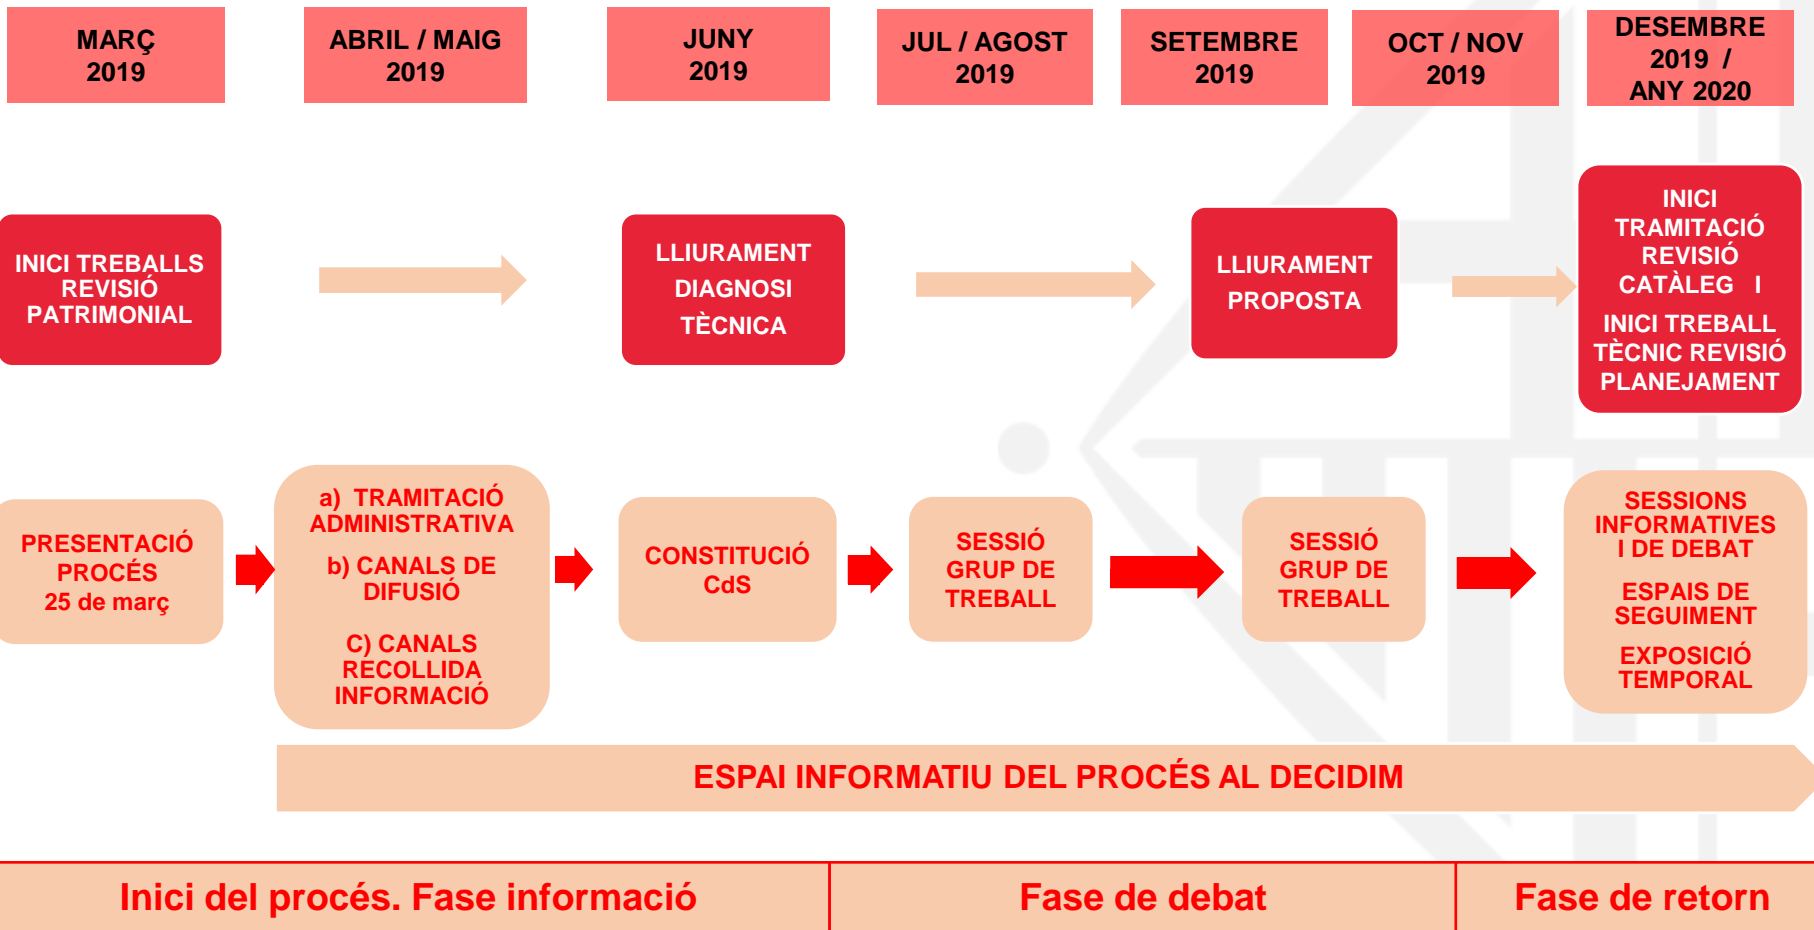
MARÇ 2019

ABRIL / MAIG 2019

JUNY 2019

JUL / AGOST 2019

SETEMBRE 2019

OCT / NOV 2019

DESEMBRE 2019 / ANY 2020

INICI TREBALLS REVISIÓ PATRIMONIAL

LLIURAMENT DIAGNOSI TÈCNICA

LLIURAMENT PROPOSTA

INICI TRAMITACIÓ REVISIÓ CATÀLEG I

INICI TREBALL TÈCNIC REVISIÓ PLANEJAMENT

PRESENTACIÓ PROCÉS 25 de març

a) TRAMITACIÓ ADMINISTRATIVA

b) CANALS DE DIFUSIÓ

C) CANALS RECOLLIDA INFORMACIÓ

CONSTITUCIÓ CdS

SESSIÓ GRUP DE TREBALL

SESSIÓ GRUP DE TREBALL

SESSIONS INFORMATIVES I DE DEBAT

ESPAIS DE SEGUIMENT

EXPOSICIÓ TEMPORAL

ESPAI INFORMATIU DEL PROCÉS AL DECIDIM

Inici del procés. Fase informació

Fase de debat

Fase de retorn